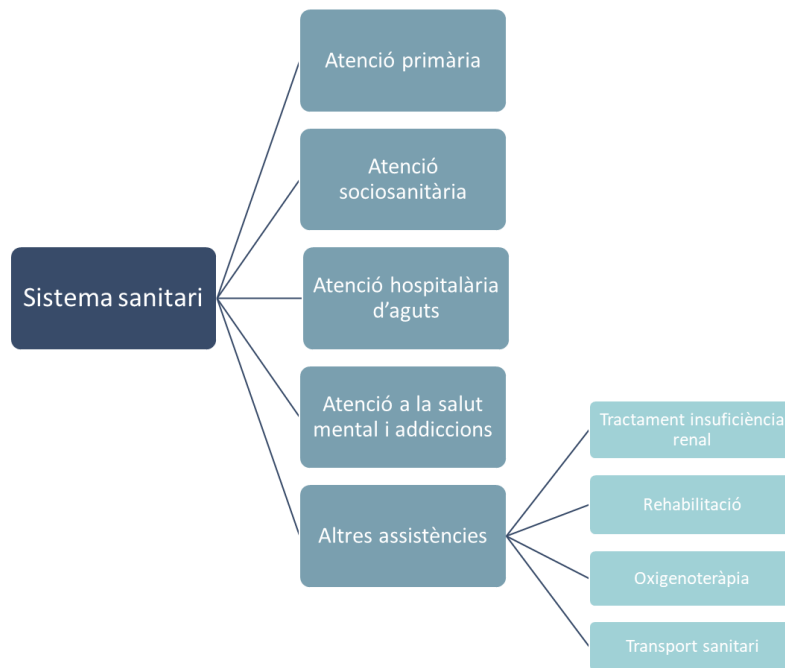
Sistema sanitari

Atenció primària

Atenció sociosanitària

Atenció hospitalària d’aguts

Atenció a la salut mental i addiccions

Altres assistències

Tractament insuficiència renal

Rehabilitació

Oxigenoteràpia

Transport sanitari